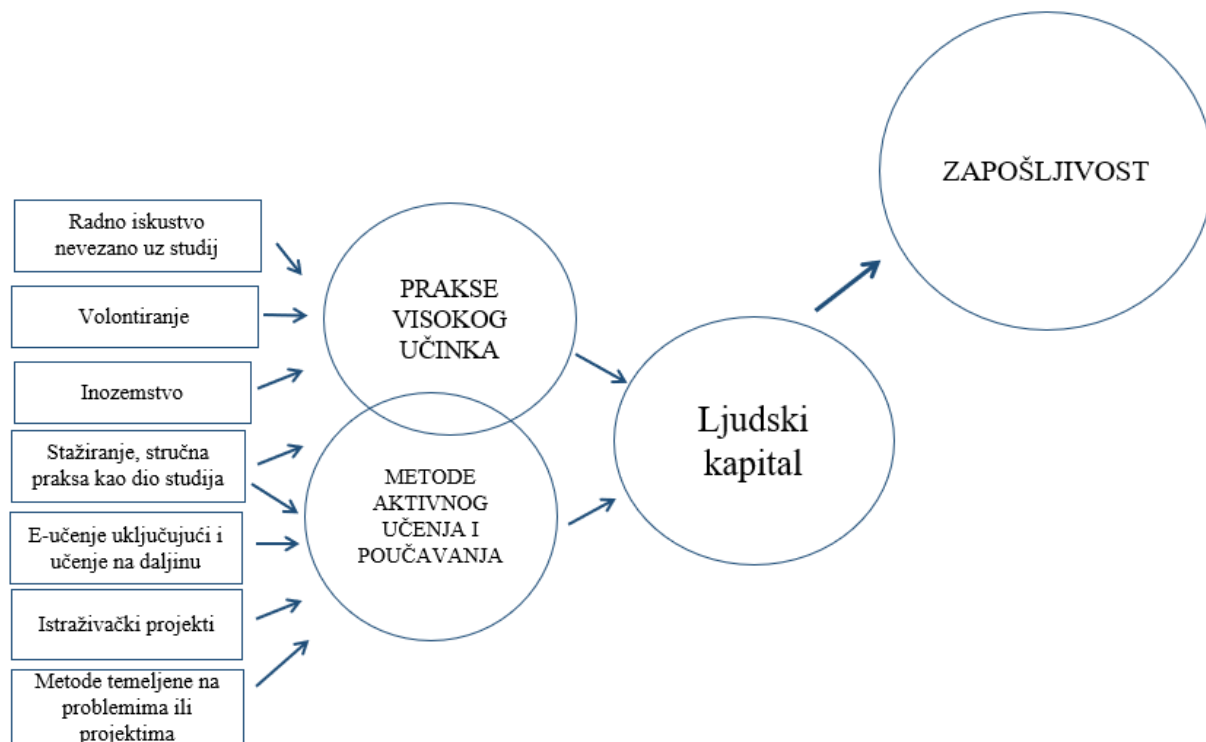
ZAPOŠLJIVOST

Radno iskustvo nevezano uz studij

Volontiranje

Inozemstvo

Stažiranje, stručna praksa kao dio studija

E-učenje uključujući i učenje na daljinu

Istraživački projekti

Metode temeljene na problemima ili projektima

PRAKSE VISOKOG UČINKA

METODE AKTIVNOG UČENJA I POUČAVANJA

Ljudski kapital